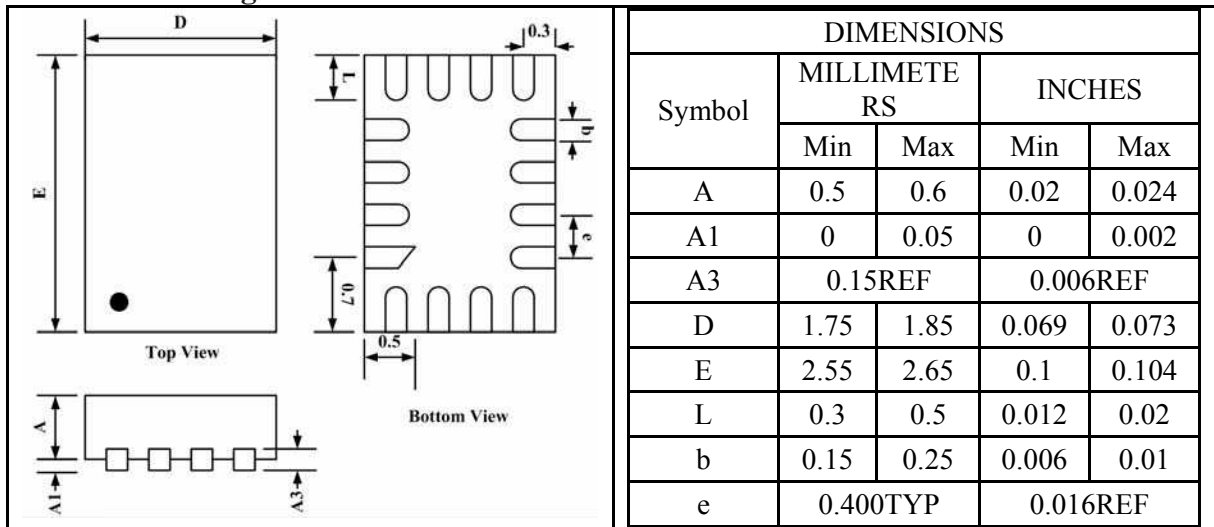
D

0.3

L

b

E

e

0.7

0.5

Top View

Bottom View

A

A1

A3

| DIMENSIONS | | | | |
|---|---|---|---|---|
| Symbol | MILLIMETERS | | INCHES | |
| | Min | Max | Min | Max |
| A | 0.5 | 0.6 | 0.02 | 0.024 |
| A1 | 0 | 0.05 | 0 | 0.002 |
| A3 | 0.15REF | | 0.006REF | |
| D | 1.75 | 1.85 | 0.069 | 0.073 |
| E | 2.55 | 2.65 | 0.1 | 0.104 |
| L | 0.3 | 0.5 | 0.012 | 0.02 |
| b | 0.15 | 0.25 | 0.006 | 0.01 |
| e | 0.400TYP | | 0.016REF | |